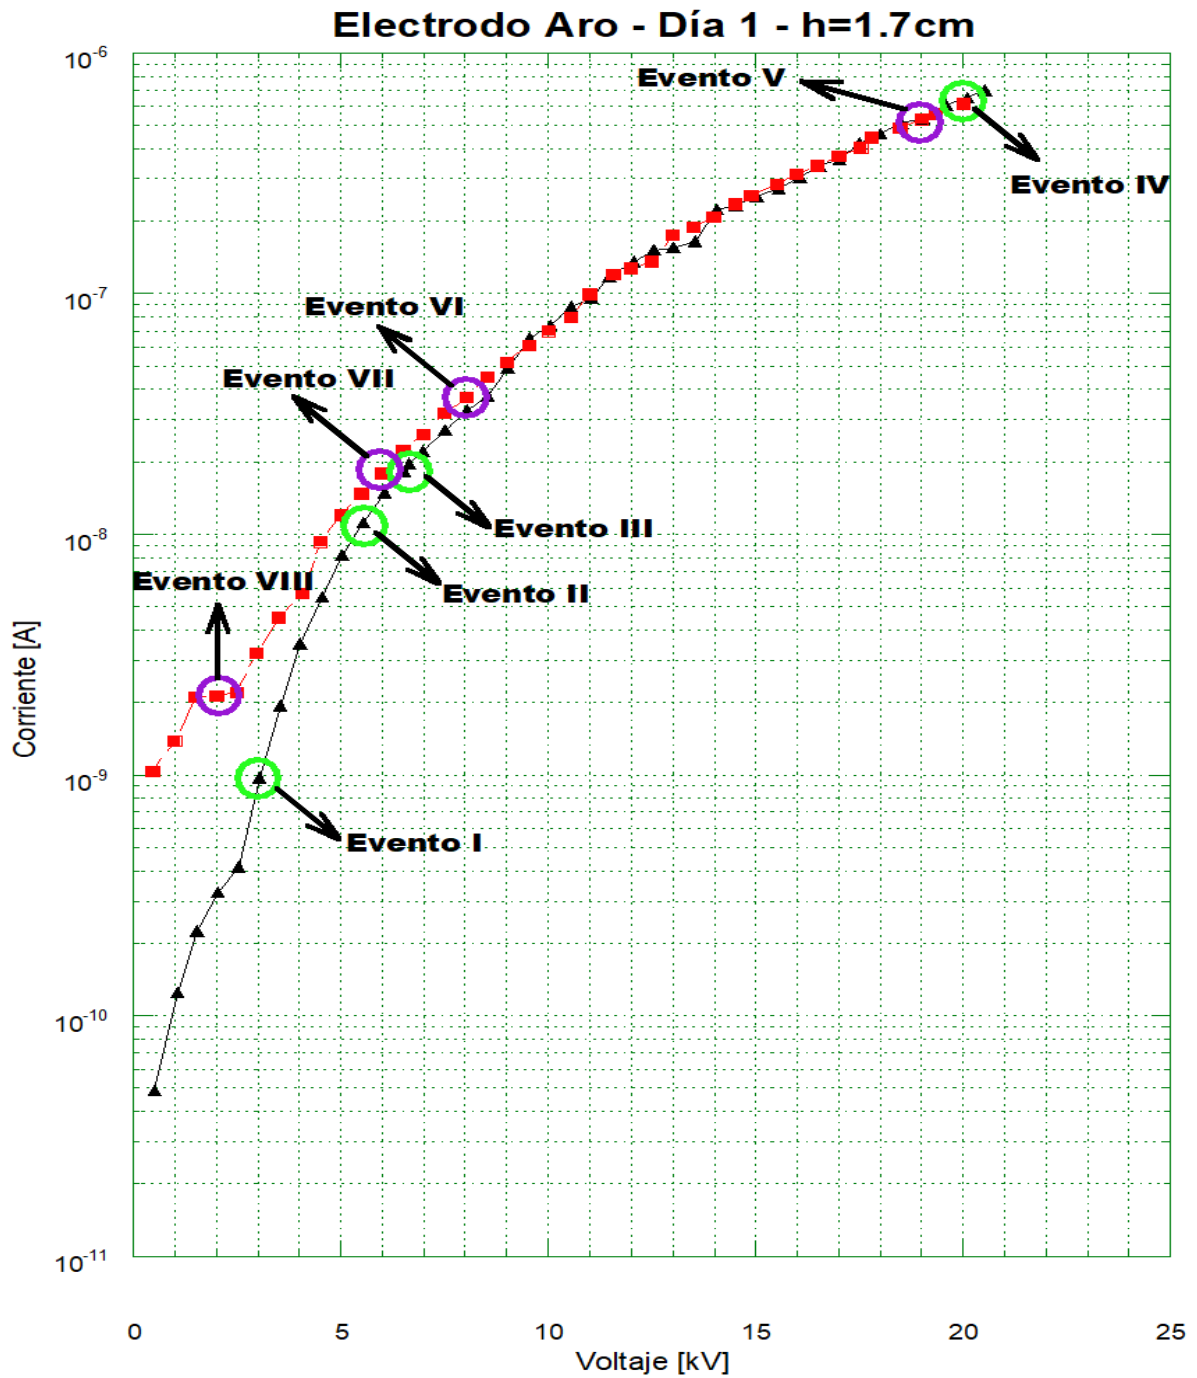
Electrodo Aro - Día 1 - h=1.7cm

Evento V
Evento IV
Evento VI
Evento VII
Evento III
Evento VIII
Evento II
Evento I

$10^{-6}$
$10^{-7}$
$10^{-8}$
$10^{-9}$
$10^{-10}$
$10^{-11}$

Corriente [A]

0 5 10 15 20 25

Voltaje [kV]